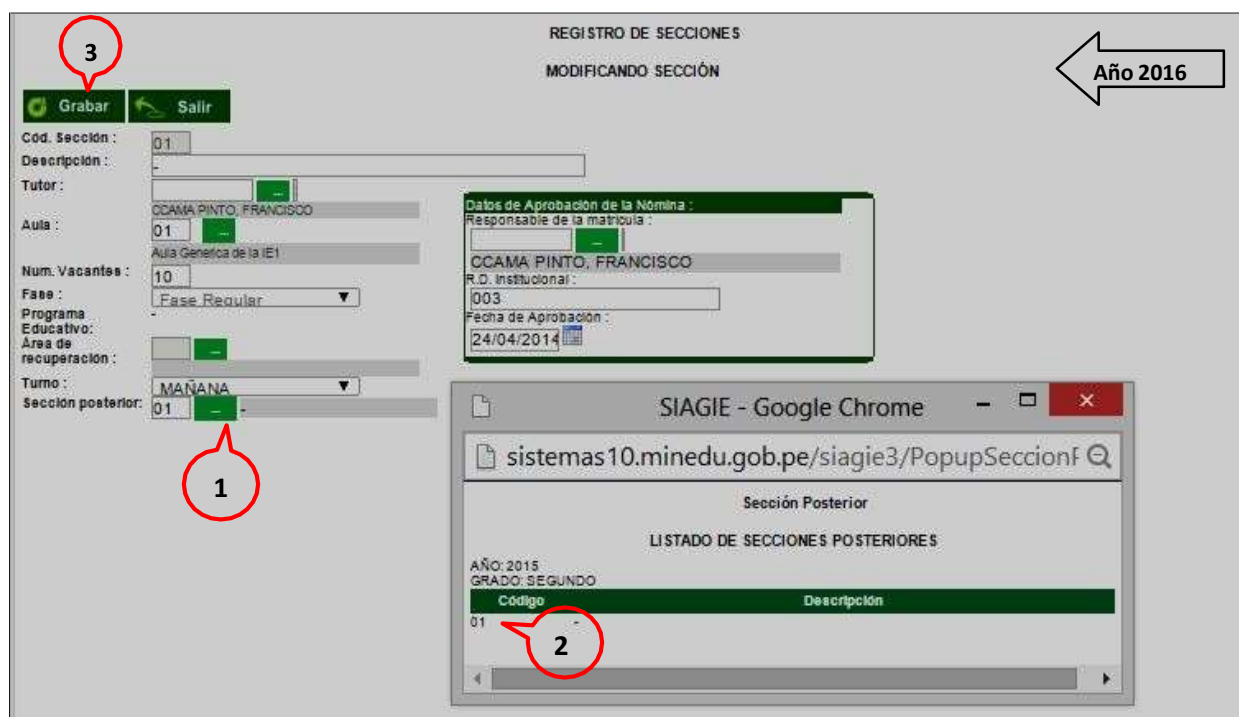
REGISTRO DE SECCIONES

MODIFICANDO SECCIÓN

Año 2016

3

Grabar Salir

Cód. Sección : 01

Descripción : -

Tutor : ...

CCAMA PINTO, FRANCISCO

Aula : 01 ...

Aula Generica de la IE1

Num. Vacantes : 10

Fase : Fase Regular

Programa Educativo: -

Área de recuperación : ...

Turno : MAÑANA

Sección posterior: 01 ... -

1

Datos de Aprobación de la Nómina :

Responsable de la matrícula : ...

CCAMA PINTO, FRANCISCO

R.D. Institucional :

003

Fecha de Aprobación :

24/04/2014

SIAGIE - Google Chrome

sistemas10.minedu.gob.pe/siagie3/PopupSeccionF

Sección Posterior

LISTADO DE SECCIONES POSTERIORES

AÑO: 2015
GRADO: SEGUNDO

| Código | Descripción |
|---|---|
| 01 | - |

2